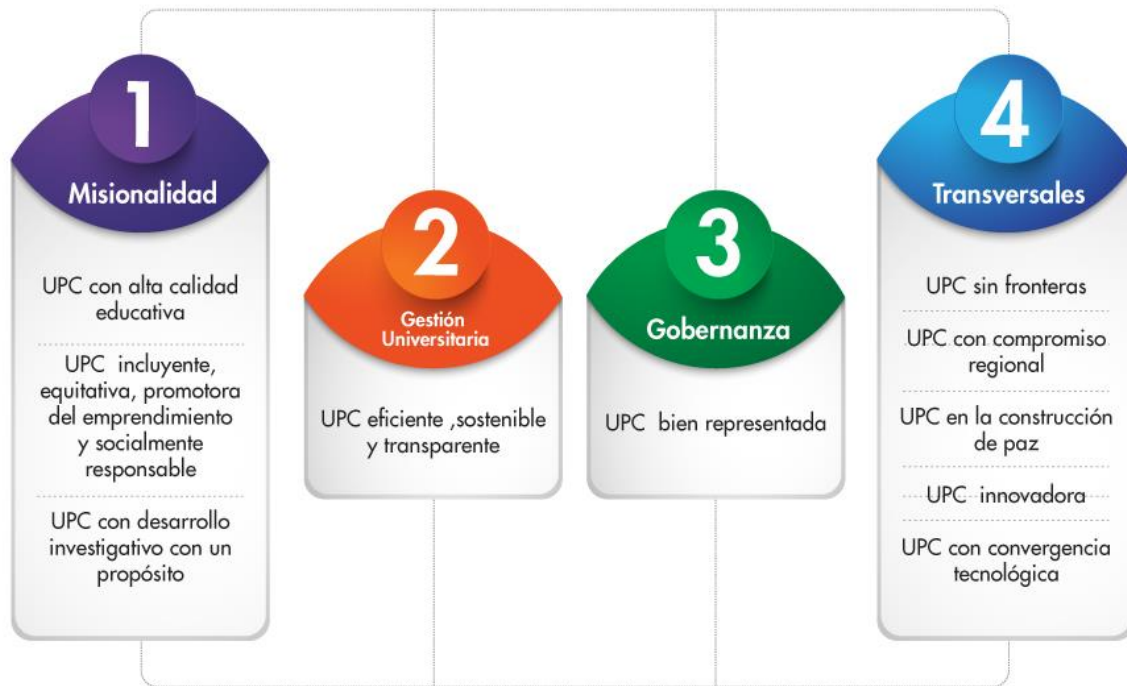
1
Misionalidad

UPC con alta calidad educativa

UPC incluyente, equitativa, promotora del emprendimiento y socialmente responsable

UPC con desarrollo investigativo con un propósito

2
Gestión Universitaria

UPC eficiente ,sostenible y transparente

3
Gobernanza

UPC bien representada

4
Transversales

UPC sin fronteras

UPC con compromiso regional

UPC en la construcción de paz

UPC innovadora

UPC con convergencia tecnológica